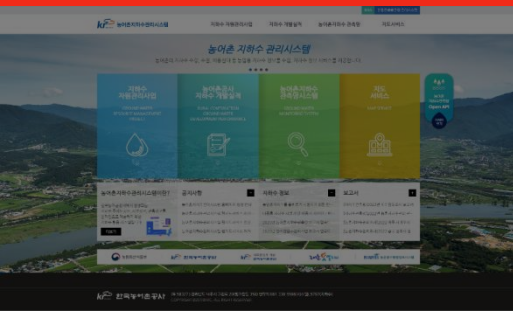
농어촌지하수관리시스템

지하수 자동관리시스템 지하수 개발정보 농어촌지하수 관측망 지도서비스

농어촌 지하수 관리시스템

지하수 자동관리시스템

농어촌용수 지하수 개발정보

농어촌지하수 관측망시스템

지도 서비스

농어촌지하수관리시스템이란?

공지사항

지하수 정보

보고서

한국농어촌공사